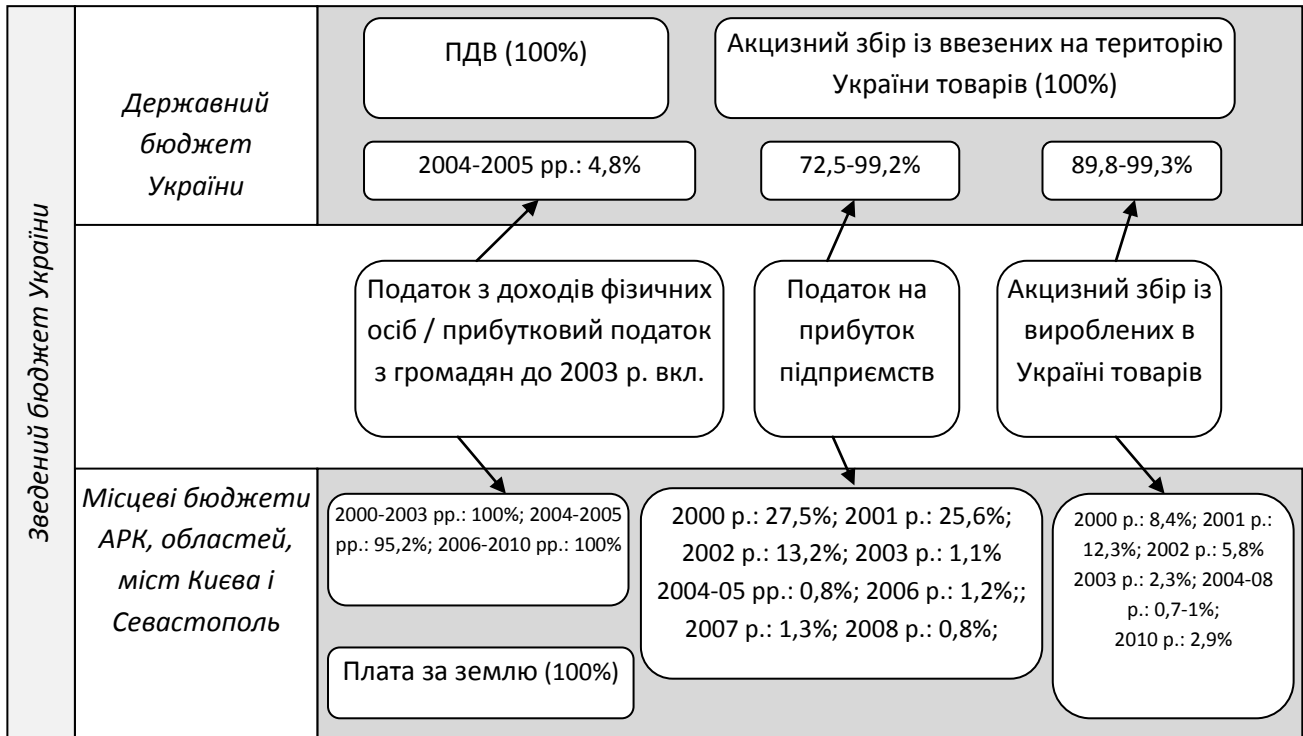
Зведений бюджет України

Державний бюджет України

ПДВ (100%)

Акцизний збір із ввезених на територію України товарів (100%)

2004-2005 рр.: 4,8%

72,5-99,2%

89,8-99,3%

Податок з доходів фізичних осіб / прибутковий податок з громадян до 2003 р. вкл.

Податок на прибуток підприємств

Акцизний збір із вироблених в Україні товарів

Місцеві бюджети АРК, областей, міст Києва і Севастополь

2000-2003 рр.: 100%; 2004-2005 рр.: 95,2%; 2006-2010 рр.: 100%

2000 р.: 27,5%; 2001 р.: 25,6%; 2002 р.: 13,2%; 2003 р.: 1,1% 2004-05 рр.: 0,8%; 2006 р.: 1,2%;; 2007 р.: 1,3%; 2008 р.: 0,8%;

2000 р.: 8,4%; 2001 р.: 12,3%; 2002 р.: 5,8% 2003 р.: 2,3%; 2004-08 р.: 0,7-1%; 2010 р.: 2,9%

Плата за землю (100%)